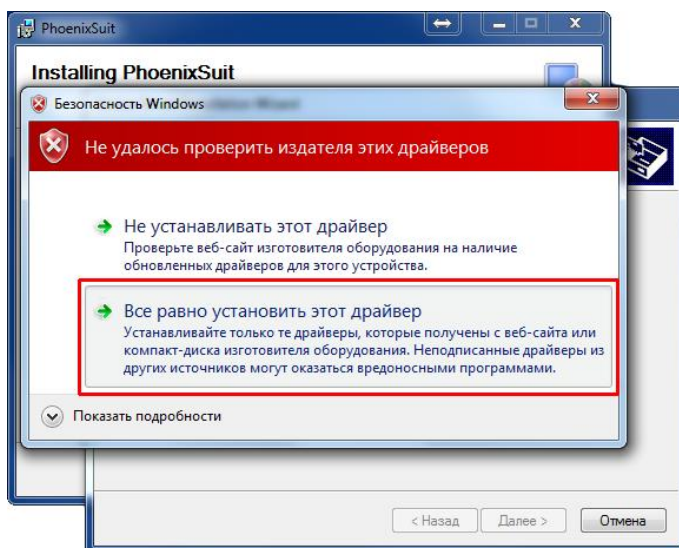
PhoenixSuit

Installing PhoenixSuit

Безопасность Windows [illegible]

Не удалось проверить издателя этих драйверов

Не устанавливать этот драйвер
Проверьте веб-сайт изготовителя оборудования на наличие обновленных драйверов для этого устройства.

Все равно установить этот драйвер
Устанавливайте только те драйверы, которые получены с веб-сайта или компакт-диска изготовителя оборудования. Неподписанные драйверы из других источников могут оказаться вредоносными программами.

Показать подробности

< Назад
Далее >
Отмена